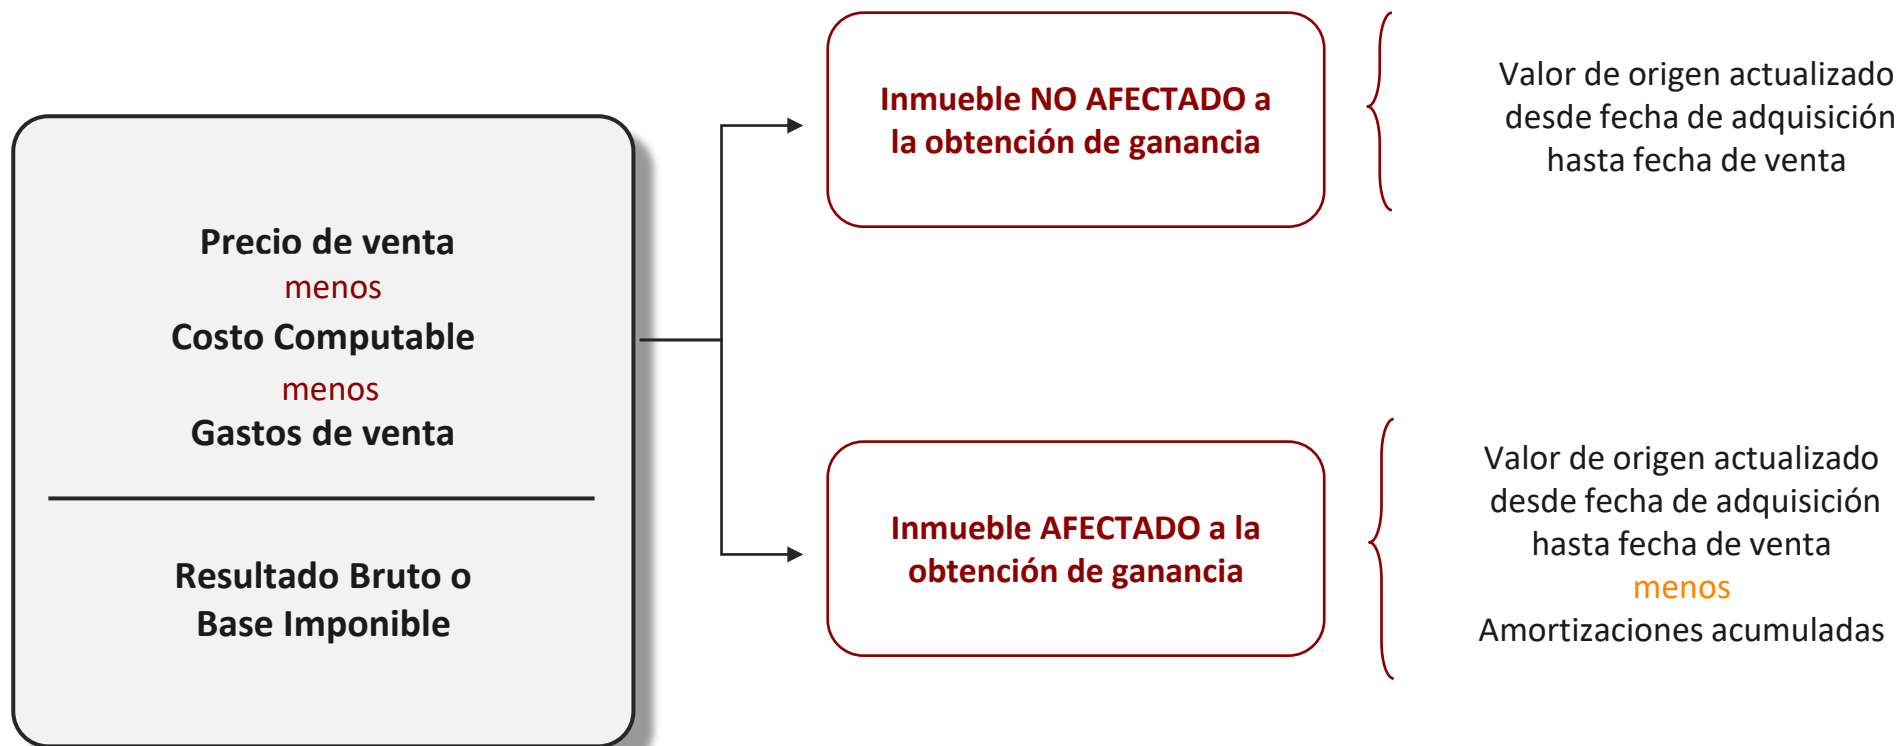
Precio de venta
menos
Costo Computable
menos
Gastos de venta

Resultado Bruto o
Base Imponible

Inmueble NO AFECTADO a la obtención de ganancia

Valor de origen actualizado desde fecha de adquisición hasta fecha de venta

Inmueble AFECTADO a la obtención de ganancia

Valor de origen actualizado desde fecha de adquisición hasta fecha de venta
menos
Amortizaciones acumuladas